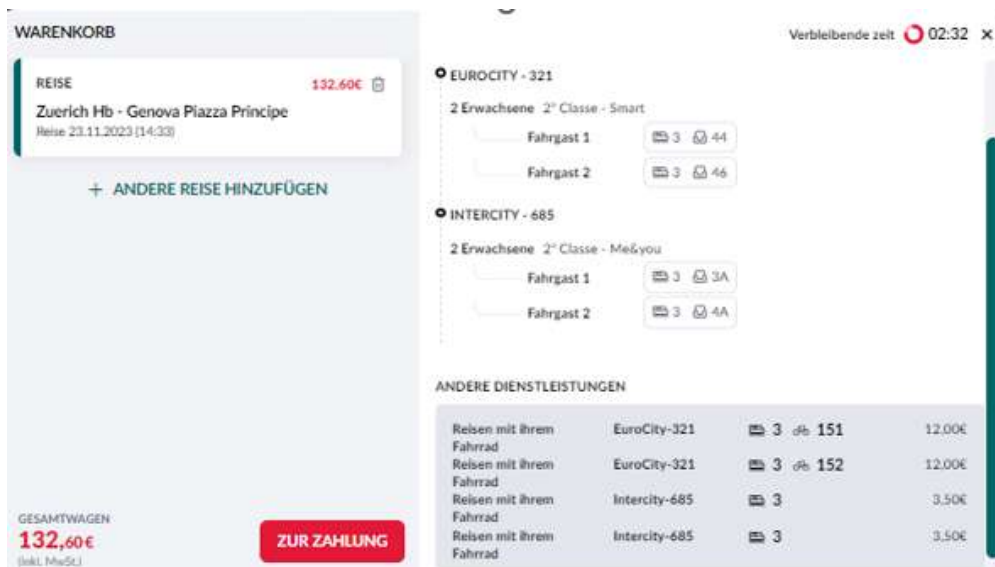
WARENKORB

REISE 132,60€

Zuerich Hb - Genova Piazza Principe
Reise 23.11.2023 (14:33)

+ ANDERE REISE HINZUFÜGEN

GESAMTWAGEN
132,60€
(inkl. MwSt.)

ZUR ZAHLUNG

Verbleibende zeit 02:32 ×

EUROCITY - 321

2 Erwachsene 2° Classe - Smart

Fahrgast 1 3 44

Fahrgast 2 3 46

INTERCITY - 685

2 Erwachsene 2° Classe - Me&you

Fahrgast 1 3 3A

Fahrgast 2 3 4A

ANDERE DIENSTLEISTUNGEN

| | | | |
|---|---|---|---|
| Reisen mit ihrem Fahrrad | EuroCity-321 | 3 151 | 12,00€ |
| Reisen mit ihrem Fahrrad | EuroCity-321 | 3 152 | 12,00€ |
| Reisen mit ihrem Fahrrad | Intercity-685 | 3 | 3,50€ |
| Reisen mit ihrem Fahrrad | Intercity-685 | 3 | 3,50€ |